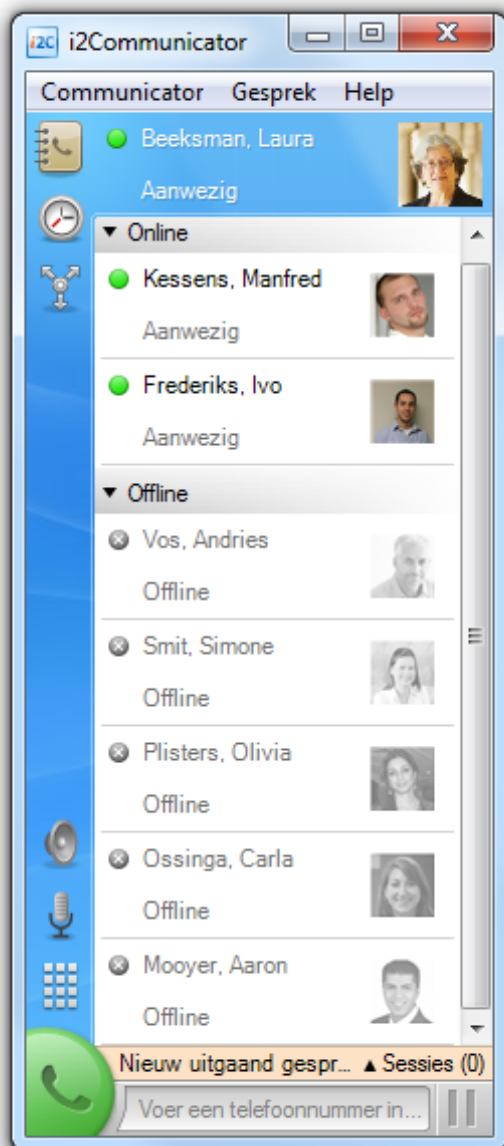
i2C i2Communicator

Communicator Gesprek Help

Beeksman, Laura
Aanwezig

▼ Online

Kessens, Manfred
Aanwezig

Frederiks, Ivo
Aanwezig

▼ Offline

Vos, Andries
Offline

Smit, Simone
Offline

Plisters, Olivia
Offline

Ossinga, Carla
Offline

Mooyer, Aaron
Offline

Nieuw uitgaand gespr... ▲Sessies (0)

Voer een telefoonnummer in...